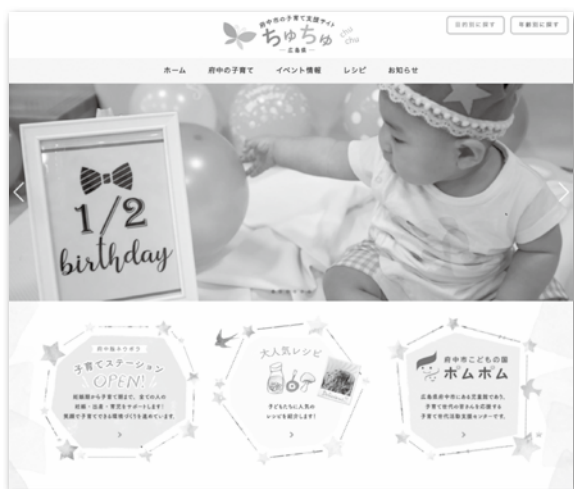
府中市の子育て支援サイト
ちゅちゅ
Chu Chu
広島県

目的別に探す
年齢別に探す

ホーム
府中の子育て
イベント情報
レシピ
お知らせ

1/2
birthday

府中版ネウボラ
子育てステーション
OPEN!
妊娠期から子育て期まで、全ての人の妊娠・出産・育児をサポートします!
笑顔で子育てできる環境づくりを進めています。
>

大人気レシピ
子どもたちに人気のレシピを紹介します!
>

府中市こどもの国
ポムポム
広島県府中市にある児童館であり、子育て世代の皆さんを応援する子育て世代活動支援センターです。
>